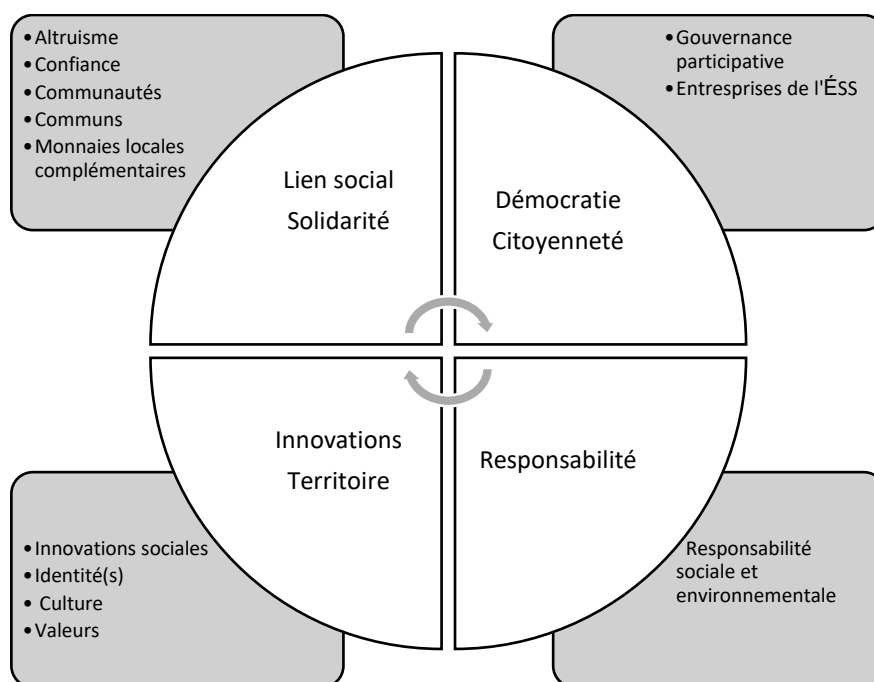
• Altruisme
• Confiance
• Communautés
• Communs
• Monnaies locales complémentaires

• Gouvernance participative
• Entreprises de l'ÉSS

Lien social
Solidarité

Démocratie
Citoyenneté

Innovations
Territoire

Responsabilité

• Innovations sociales
• Identité(s)
• Culture
• Valeurs

Responsabilité sociale et environnementale